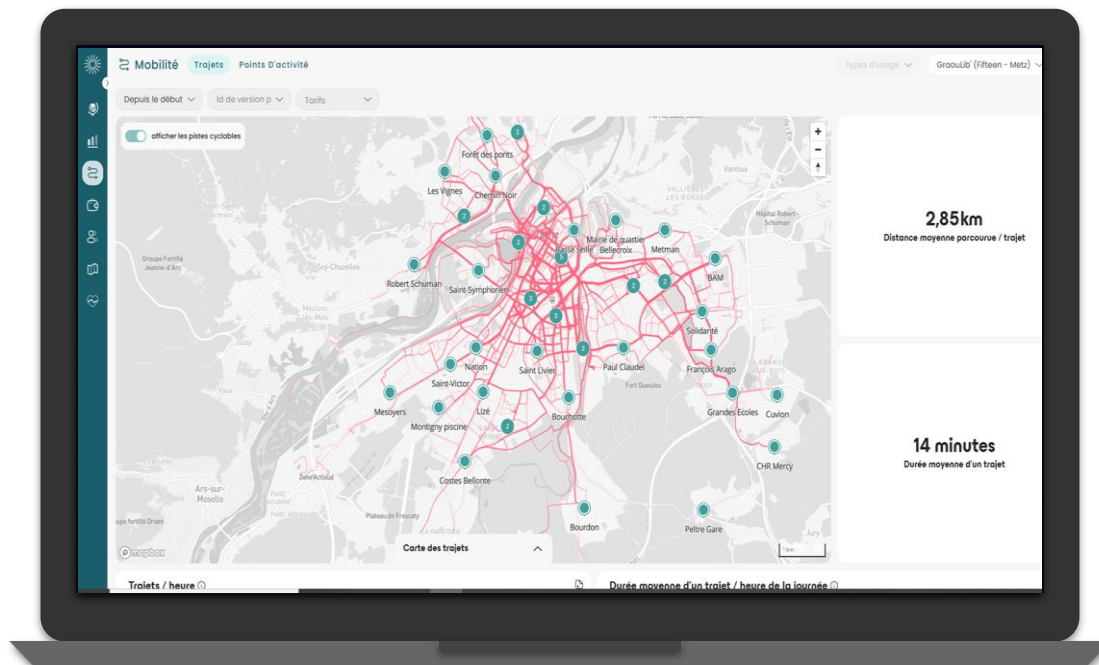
Mobilité Trajets Points D'activité

Types d'usage GraouLib' (Fifteen - Metz)

Depuis le début Id de version p Tarifs

afficher les pistes cyclables

Forêt des ponts
Les Vignes
Chemin Noir
Robert Schuman
Saint-Symphorien
Maine de quartier
Basse Seille
Bellecroix
Metman
BAM
Solidarité
François Arago
Paul Claudel
Saint Livier
Nation
Saint-Victor
Lizé
Mesoyers
Montigny piscine
Bouchotte
Grandes Ecoles
Cuvion
CHR Mercy
Costes Bellonte
Bourdon
Peltre Gare
Scy-Chazelles
Ars-sur-Moselle
Fort Queuleu
Vantoux
Hôpital Robert-Schuman
Plateau de Frescaty

2,85km
Distance moyenne parcourue / trajet

14 minutes
Durée moyenne d'un trajet

Carte des trajets

Trajets / heure

Durée moyenne d'un trajet / heure de la journée

mapbox

1 km